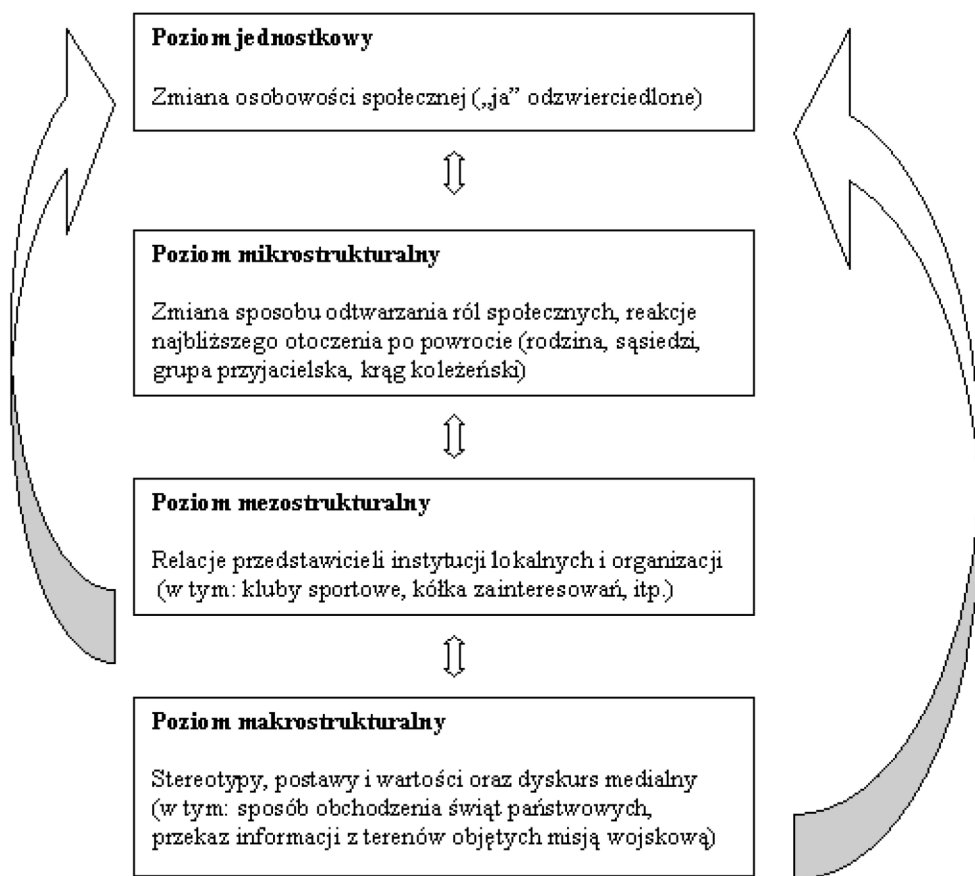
**Poziom jednostkowy**

Zmiana osobowości społecznej („ja" odzwierciedlone)

**Poziom mikrostrukturalny**

Zmiana sposobu odtwarzania ról społecznych, reakcje najbliższego otoczenia po powrocie (rodzina, sąsiedzi, grupa przyjacielska, krąg koleżeński)

**Poziom mezostrukturalny**

Relacje przedstawicieli instytucji lokalnych i organizacji (w tym: kluby sportowe, kółka zainteresowań, itp.)

**Poziom makrostrukturalny**

Stereotypy, postawy i wartości oraz dyskurs medialny (w tym: sposób obchodzenia świąt państwowych, przekaz informacji z terenów objętych misją wojskową)